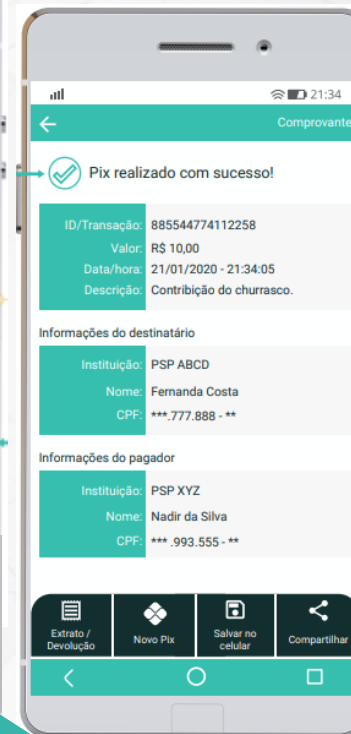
21:34

Comprovante

Pix realizado com sucesso!

| ID/Transação: | 885544774112258 |
|---|---|
| Valor: | R$ 10,00 |
| Data/hora: | 21/01/2020 - 21:34:05 |
| Descrição: | Contribição do churrasco. |

Informações do destinatário

| Instituição: | PSP ABCD |
|---|---|
| Nome: | Fernanda Costa |
| CPF: | ***.777.888 - ** |

Informações do pagador

| Instituição: | PSP XYZ |
|---|---|
| Nome: | Nadir da Silva |
| CPF: | *** .993.555 - ** |

Extrato / Devolução

Novo Pix

Salvar no celular

Compartilhar